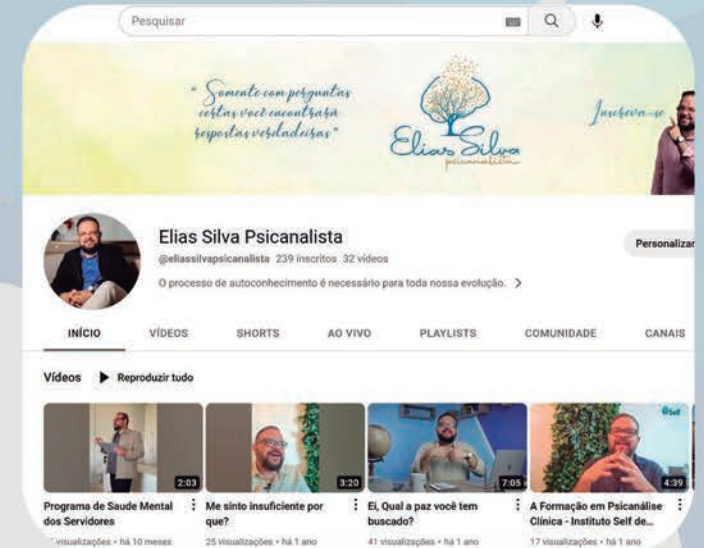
Pesquisar

" Somente com perguntas certas você encontrará respostas verdadeiras"

Elias Silva psicanalista

Inscreva-se

Elias Silva Psicanalista
@eliassilvapsicanalista 239 inscritos 32 vídeos
O processo de autoconhecimento é necessário para toda nossa evolução. >

Personalizar

INÍCIO VÍDEOS SHORTS AO VIVO PLAYLISTS COMUNIDADE CANAIS

Vídeos Reproduzir tudo

2:03
Programa de Saude Mental dos Servidores
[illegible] visualizações • há 10 meses

3:20
Me sinto insuficiente por que?
25 visualizações • há 1 ano

7:05
Ei, Qual a paz você tem buscado?
41 visualizações • há 1 ano

Self
4:39
A Formação em Psicanálise Clínica - Instituto Self de...
17 visualizações • há 1 ano